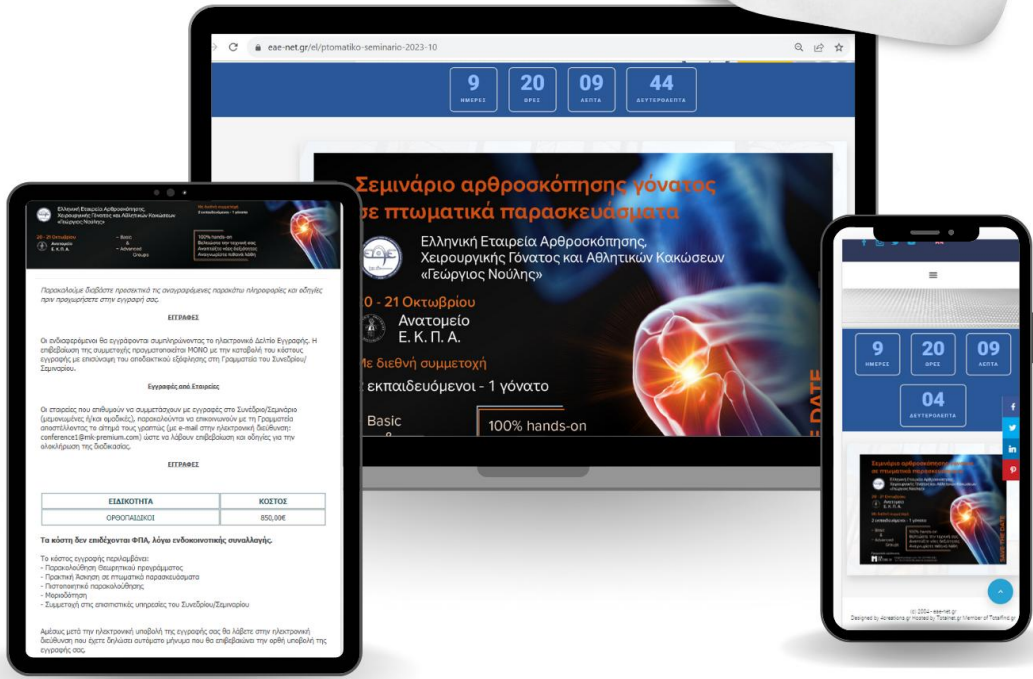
eae-net.gr/el/ptomatiko-seminario-2023-10

9 ΗΜΕΡΕΣ
20 ΩΡΕΣ
09 ΛΕΠΤΑ
44 ΔΕΥΤΕΡΟΛΕΠΤΑ

Σεμινάριο αρθροσκόπησης γόνατος σε πτωματικά παρασκευάσματα

Ελληνική Εταιρεία Αρθροσκόπησης, Χειρουργικής Γόνατος και Αθλητικών Κακώσεων «Γεώργιος Νούλης»

20 - 21 Οκτωβρίου
Ανατομείο Ε. Κ. Π. Α.

Με διεθνή συμμετοχή
2 εκπαιδευόμενοι - 1 γόνατο

Basic
&
100% hands-on

DATE

Ελληνική Εταιρεία Αρθροσκόπησης, Χειρουργικής Γόνατος και Αθλητικών Κακώσεων «Γεώργιος Νούλης»

20 - 21 Οκτωβρίου
Ανατομείο Ε. Κ. Π. Α.

Basic & Advanced Groups

100% hands-on
Βελτιώστε την τεχνική σας
Αναπτύξτε νέες δεξιότητες
Αναγνωρίστε καθολική λάθη

Παρακαλούμε διαβάστε προσεκτικά τις αναγραφόμενες παρακάτω πληροφορίες και οδηγίες πριν προχωρήσετε στην εγγραφή σας.

ΕΓΓΡΑΦΕΣ

Οι ενδιαφερόμενοι θα εγγράφονται συμπληρώνοντας το ηλεκτρονικό Δελτίο Εγγραφής. Η επιβεβαίωση της συμμετοχής πραγματοποιείται ΜΟΝΟ με την καταβολή του κόστους εγγραφής με επισύναψη του αποδεικτικού εξόφλησης στη Γραμματεία του Συνεδρίου/Σεμιναρίου.

Εγγραφές από Εταιρείες

Οι εταιρείες που επιθυμούν να συμμετάσχουν με εγγραφές στο Συνέδριο/Σεμινάριο (μεμονωμένες ή/και ομαδικές), παρακαλούνται να επικοινωνούν με τη Γραμματεία αποστέλλοντας το αίτημά τους γραπτώς (με e-mail στην ηλεκτρονική διεύθυνση: conference1@mk-premium.com) ώστε να λάβουν επιβεβαίωση και οδηγίες για την ολοκλήρωση της διαδικασίας.

ΕΓΓΡΑΦΕΣ

| ΕΙΔΙΚΟΤΗΤΑ | ΚΟΣΤΟΣ |
|---|---|
| ΟΡΘΟΠΑΙΔΙΚΟΙ | 850,00€ |

Τα κόστη δεν επιβάρυνονται ΦΠΑ, λόγω ενδοκοινοτικής συναλλαγής.

Το κόστος εγγραφής περιλαμβάνει:
- Παρακολούθηση Θεωρητικού προγράμματος
- Πρακτική Άσκηση σε πτωματικά παρασκευάσματα
- Πιστοποιητικό παρακολούθησης
- Μοριοδότηση
- Συμμετοχή στις επιστημονικές υπηρεσίες του Συνεδρίου/Σεμιναρίου

Αμέσως μετά την ηλεκτρονική υποβολή της εγγραφής σας θα λάβετε στην ηλεκτρονική διεύθυνση που έχετε δηλώσει αυτόματο μήνυμα που θα επιβεβαιώνει την ορθή υποβολή της εγγραφής σας.

9 ΗΜΕΡΕΣ
20 ΩΡΕΣ
09 ΛΕΠΤΑ
04 ΔΕΥΤΕΡΟΛΕΠΤΑ

Σεμινάριο αρθροσκόπησης γόνατος σε πτωματικά παρασκευάσματα

© 2004 - eae-net.gr
Designed by 4creations.gr hosted by Totalnet.gr Member of Totalfind.gr